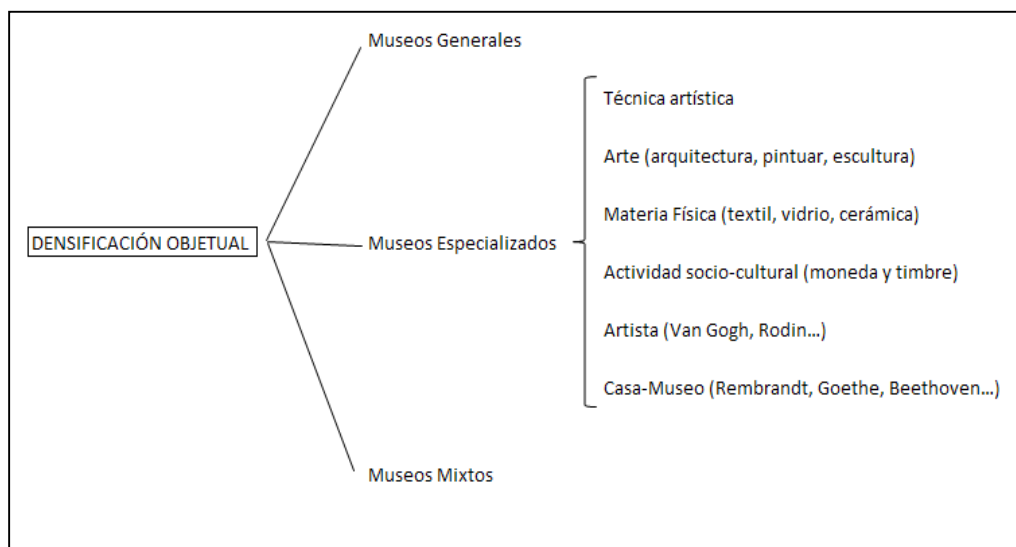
DENSIFICACIÓN OBJETUAL

Museos Generales

Museos Especializados

Técnica artística

Arte (arquitectura, pintuar, escultura)

Materia Física (textil, vidrio, cerámica)

Actividad socio-cultural (moneda y timbre)

Artista (Van Gogh, Rodin…)

Casa-Museo (Rembrandt, Goethe, Beethoven…)

Museos Mixtos